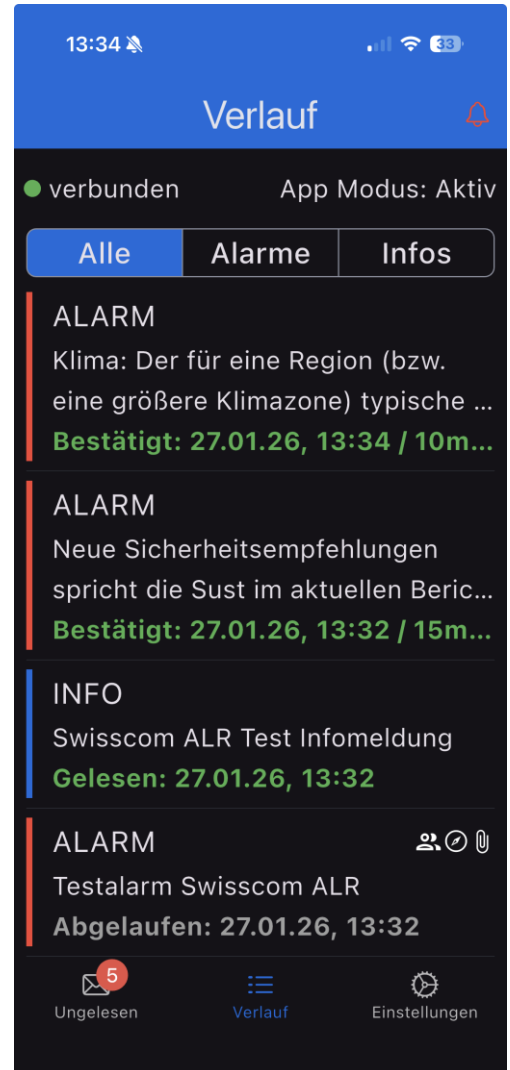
13:34

33

Verlauf

verbunden

App Modus: Aktiv

Alle | Alarme | Infos

ALARM
Klima: Der für eine Region (bzw. eine größere Klimazone) typische ...
Bestätigt: 27.01.26, 13:34 / 10m...

ALARM
Neue Sicherheitsempfehlungen spricht die Sust im aktuellen Beric...
Bestätigt: 27.01.26, 13:32 / 15m...

INFO
Swisscom ALR Test Infomeldung
Gelesen: 27.01.26, 13:32

ALARM
Testalarm Swisscom ALR
Abgelaufen: 27.01.26, 13:32

5
Ungelesen

Verlauf

Einstellungen